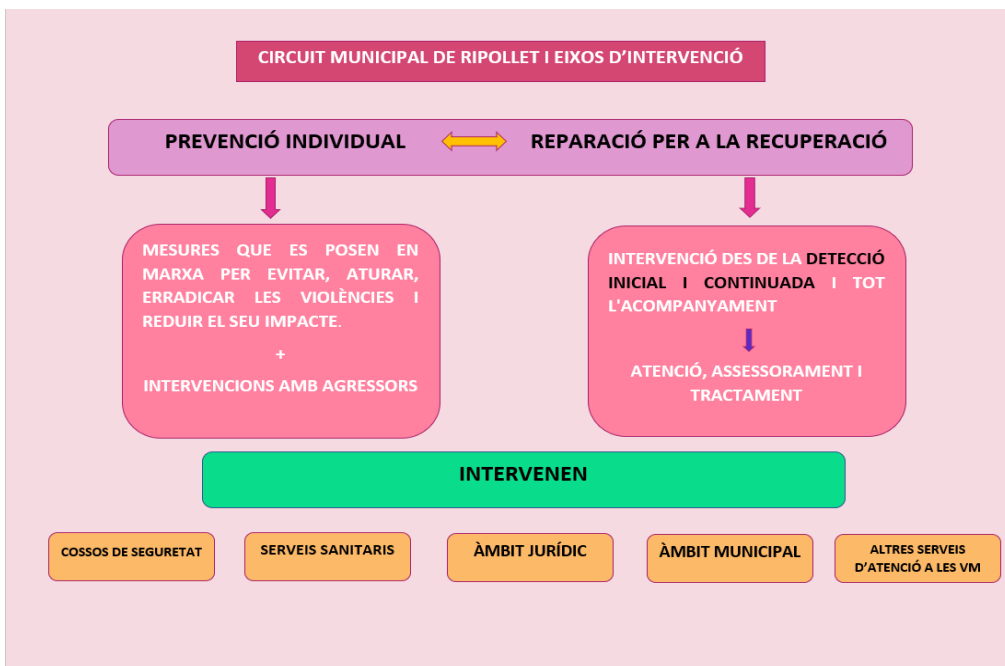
CIRCUIT MUNICIPAL DE RIPOLLET I EIXOS D'INTERVENCIÓ

PREVENCIÓ INDIVIDUAL

REPARACIÓ PER A LA RECUPERACIÓ

MESURES QUE ES POSEN EN MARXA PER EVITAR, ATURAR, ERRADICAR LES VIOLÈNCIES I REDUIR EL SEU IMPACTE.

+

INTERVENCIONS AMB AGRESSORS

INTERVENCIÓ DES DE LA DETECCIÓ INICIAL I CONTINUADA I TOT L'ACOMPANYAMENT

ATENCIÓ, ASSESSORAMENT I TRACTAMENT

INTERVENEN

COSSOS DE SEGURETAT

SERVEIS SANITARIS

ÀMBIT JURÍDIC

ÀMBIT MUNICIPAL

ALTRES SERVEIS D'ATENCIÓ A LES VM